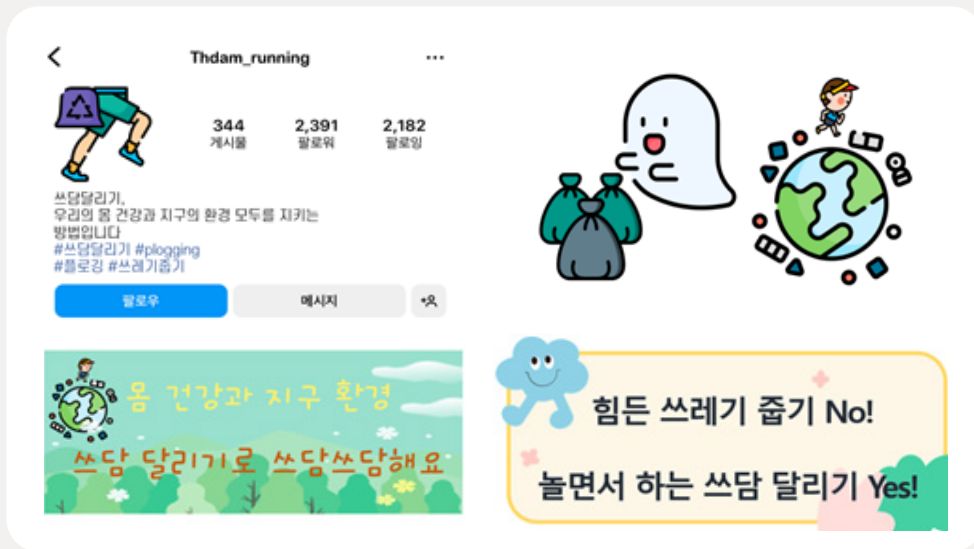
Thdam_running

344
게시물

2,391
팔로워

2,182
팔로잉

쓰담달리기,
우리의 몸 건강과 지구의 환경 모두를 지키는
방법입니다
#쓰담달리기 #plogging
#플로깅 #쓰레기줍기

팔로우

메시지

몸 건강과 지구 환경

쓰담 달리기로 쓰담쓰담해요

힘든 쓰레기 줍기 No!

놀면서 하는 쓰담 달리기 Yes!